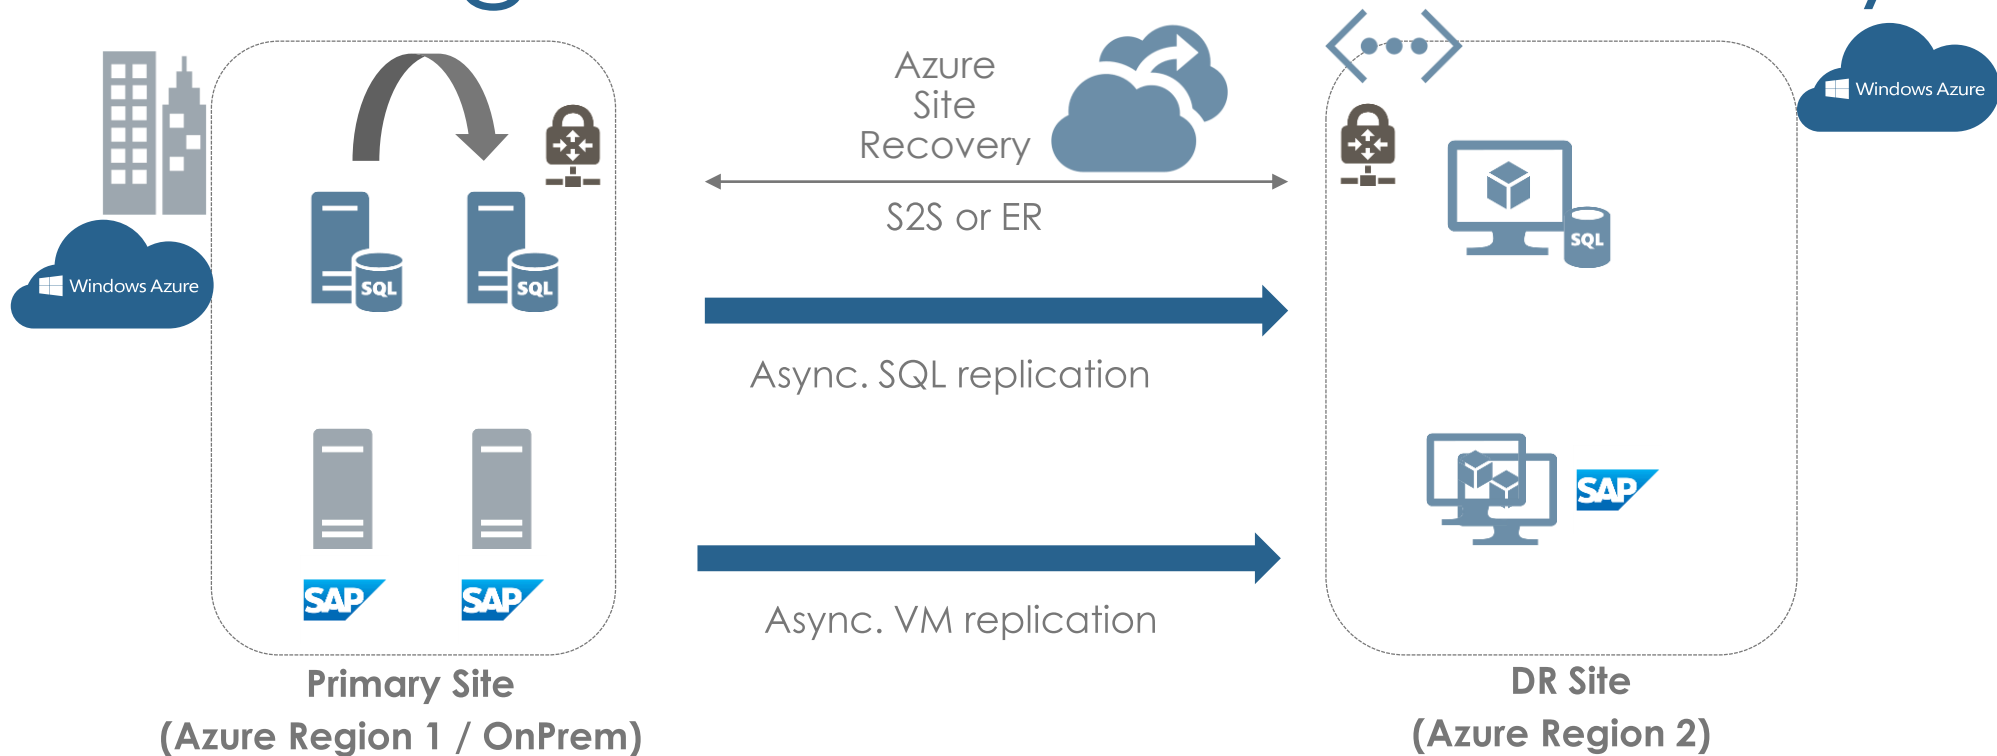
Windows Azure

SQL

SQL

SAP

SAP

Primary Site
(Azure Region 1 / OnPrem)

Azure
Site
Recovery

S2S or ER

Async. SQL replication

Async. VM replication

Windows Azure

SQL

SAP

DR Site
(Azure Region 2)